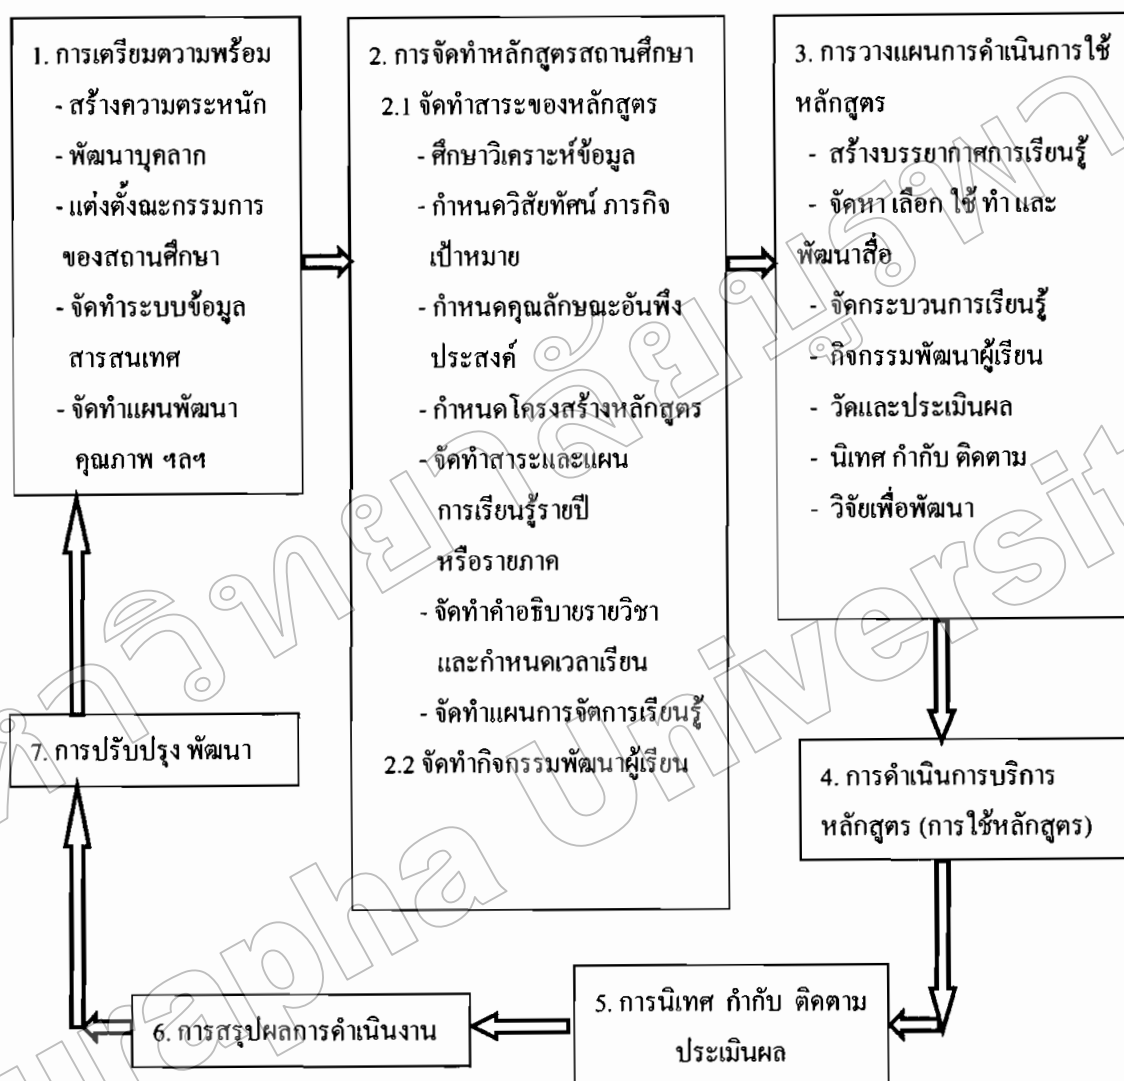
1. การเตรียมความพร้อม
- สร้างความตระหนัก
- พัฒนาบุคลากร
- แต่งตั้งคณะกรรมการของสถานศึกษา
- จัดทำระบบข้อมูลสารสนเทศ
- จัดทำแผนพัฒนาคุณภาพ ฯลฯ

2. การจัดทำหลักสูตรสถานศึกษา
2.1 จัดทำสาระของหลักสูตร
- ศึกษาวิเคราะห์ข้อมูล
- กำหนดวิสัยทัศน์ ภารกิจ เป้าหมาย
- กำหนดคุณลักษณะอันพึงประสงค์
- กำหนดโครงสร้างหลักสูตร
- จัดทำสาระและแผนการเรียนรู้รายปี หรือรายภาค
- จัดทำคำอธิบายรายวิชา และกำหนดเวลาเรียน
- จัดทำแผนการจัดการเรียนรู้
2.2 จัดทำกิจกรรมพัฒนาผู้เรียน

3. การวางแผนการดำเนินการใช้หลักสูตร
- สร้างบรรยากาศการเรียนรู้
- จัดหา เลือก ใช้ ทำและพัฒนาสื่อ
- จัดกระบวนการเรียนรู้
- กิจกรรมพัฒนาผู้เรียน
- วัดและประเมินผล
- นิเทศ กำกับ ติดตาม
- วิจัยเพื่อพัฒนา

4. การดำเนินการบริการหลักสูตร (การใช้หลักสูตร)

5. การนิเทศ กำกับ ติดตาม ประเมินผล

6. การสรุปผลการดำเนินงาน

7. การปรับปรุง พัฒนา

มหาวิทยาลัยบูรพา Burapha University